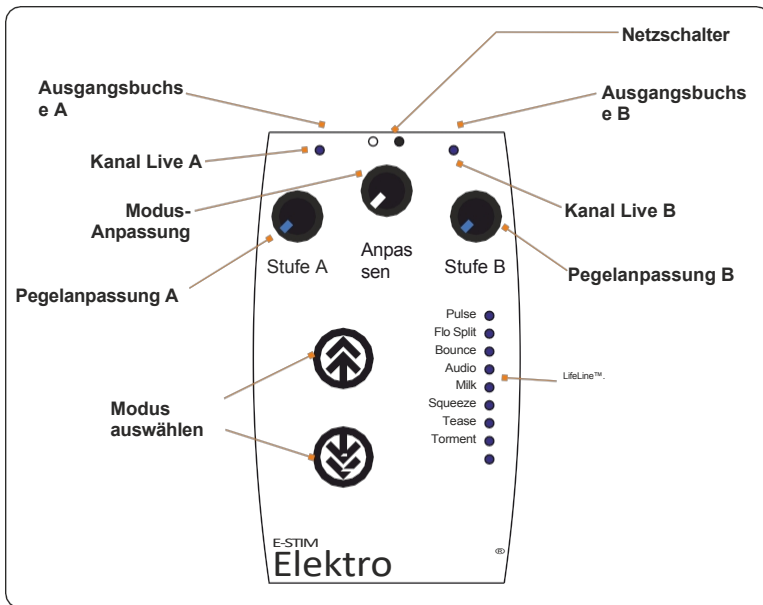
Netzschalter

Ausgangsbuchse A

Ausgangsbuchse B

Kanal Live A

Modus-Anpassung

Kanal Live B

Stufe A

Anpassen

Stufe B

Pegelanpassung B

Pegelanpassung A

Pulse
Flo Split
Bounce
Audio
Milk
Squeeze
Tease
Torment

LifeLine™.

Modus auswählen

E-STIM
Elektro

®